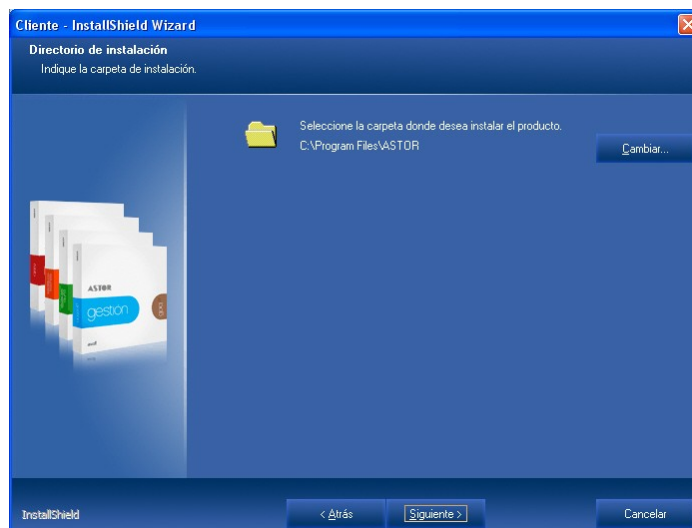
Cliente - InstallShield Wizard

Directorio de instalación
Indique la carpeta de instalación.

Seleccione la carpeta donde desea instalar el producto.
C:\Program Files\ASTOR

Cambiar...

ASTOR
gestion

InstallShield

< Atrás

Siguiente >

Cancelar